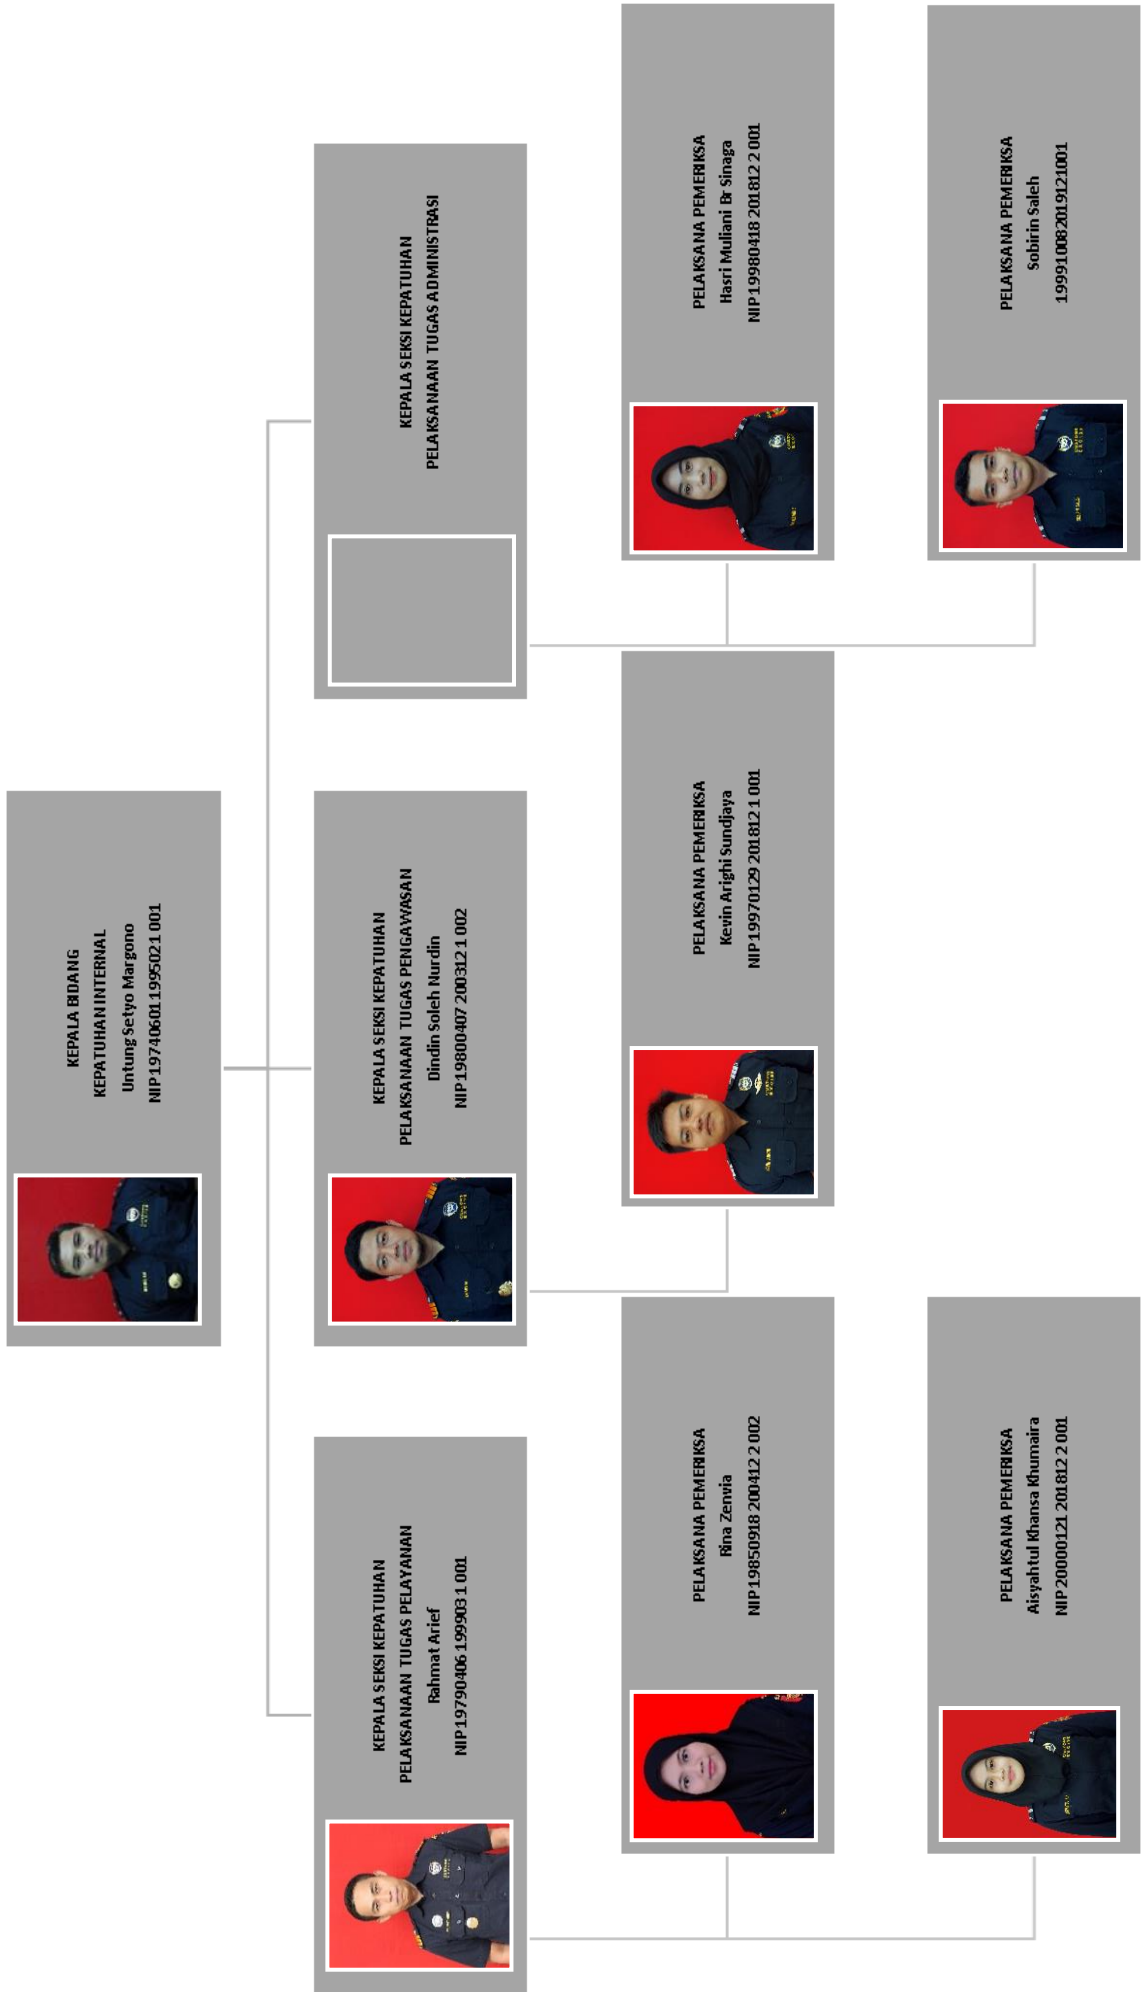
KEPALA BIDANG
KEPATUHAN INTERNAL
Untung Setyo Margono
NIP 19740601 1995021 001

KEPALA SEKSI KEPATUHAN
PELAKSANAAN TUGAS ADMINISTRASI

KEPALA SEKSI KEPATUHAN
PELAKSANAAN TUGAS PENGAWASAN
Dindin Soleh Nurdin
NIP 19800407 200312 1 002

KEPALA SEKSI KEPATUHAN
PELAKSANAAN TUGAS PELAYANAN
Rahmat Arief
NIP 19790406 199903 1 001

PELAKSANA PEMERIKSA
Hasri Muliani Br Sinaga
NIP 19980418 201812 2 001

PELAKSANA PEMERIKSA
Sobirin Saleh
19991008 2019121001

PELAKSANA PEMERIKSA
Kevin Arighi Sundjaya
NIP 19970129 201812 1 001

PELAKSANA PEMERIKSA
Rina Zenvia
NIP 19850918 200412 2 002

PELAKSANA PEMERIKSA
Aisyahtul Khansa Khumaira
NIP 20000121 201812 2 001